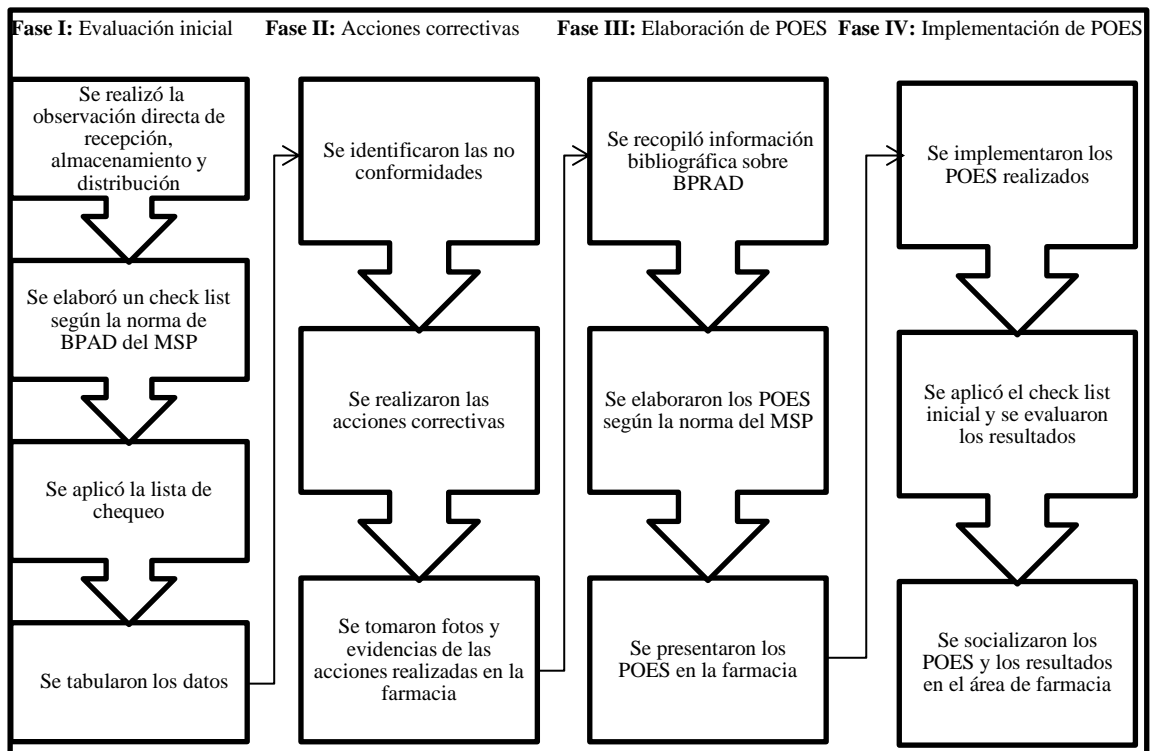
**Fase I:** Evaluación inicial

Se realizó la observación directa de recepción, almacenamiento y distribución

Se elaboró un check list según la norma de BPAD del MSP

Se aplicó la lista de chequeo

Se tabularon los datos

**Fase II:** Acciones correctivas

Se identificaron las no conformidades

Se realizaron las acciones correctivas

Se tomaron fotos y evidencias de las acciones realizadas en la farmacia

**Fase III:** Elaboración de POES

Se recopiló información bibliográfica sobre BPRAD

Se elaboraron los POES según la norma del MSP

Se presentaron los POES en la farmacia

**Fase IV:** Implementación de POES

Se implementaron los POES realizados

Se aplicó el check list inicial y se evaluaron los resultados

Se socializaron los POES y los resultados en el área de farmacia